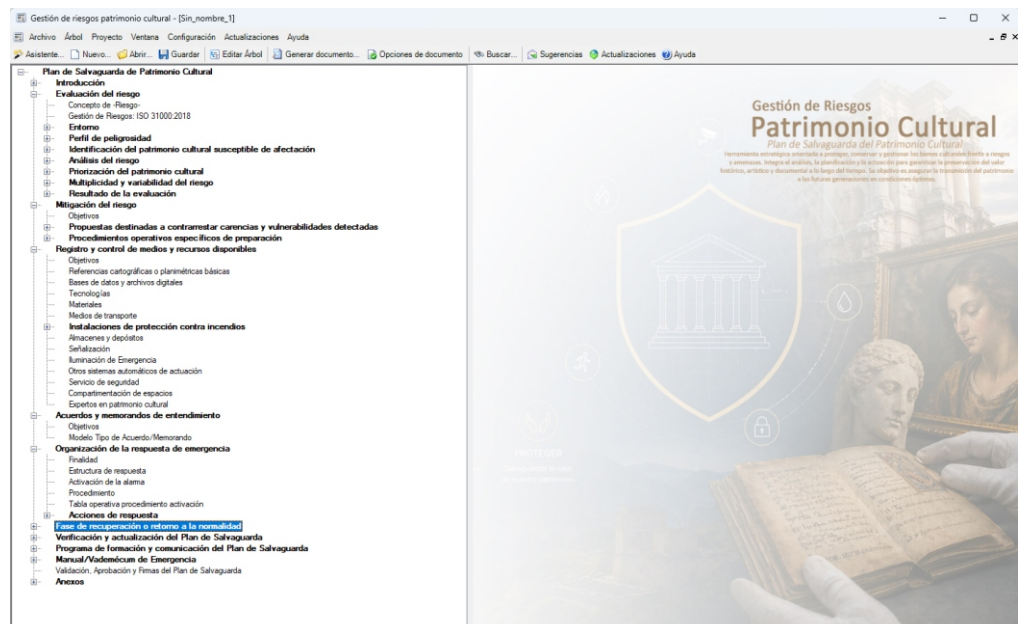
Gestión de riesgos patrimonio cultural - [Sin_nombre_1]

Archivo Árbol Proyecto Ventana Configuración Actualizaciones Ayuda

Asistente... Nuevo... Abrir... Guardar Editar Árbol Generar documento... Opciones de documento Buscar... Sugerencias Actualizaciones Ayuda

Plan de Salvaguarda de Patrimonio Cultural
Introducción
Evaluación del riesgo
Concepto de -Riesgo-
Gestión de Riesgos: ISO 31000:2018
Entorno
Perfil de peligrosidad
Identificación del patrimonio cultural susceptible de afectación
Análisis del riesgo
Priorización del patrimonio cultural
Multiplicidad y variabilidad del riesgo
Resultado de la evaluación
Mitigación del riesgo
Objetivos
Propuestas destinadas a contrarrestar carencias y vulnerabilidades detectadas
Procedimientos operativos específicos de preparación
Registro y control de medios y recursos disponibles
Objetivos
Referencias cartográficas o planimétricas básicas
Bases de datos y archivos digitales
Tecnologías
Materiales
Medios de transporte
Instalaciones de protección contra incendios
Almacenes y depósitos
Señalización
Iluminación de Emergencia
Otros sistemas automáticos de actuación
Servicio de seguridad
Compartimentación de espacios
Expertos en patrimonio cultural
Acuerdos y memorandos de entendimiento
Objetivos
Modelo Tipo de Acuerdo/Memorando
Organización de la respuesta de emergencia
Finalidad
Estructura de respuesta
Activación de la alarma
Procedimiento
Tabla operativa procedimiento activación
Acciones de respuesta
Fase de recuperación o retorno a la normalidad
Verificación y actualización del Plan de Salvaguarda
Programa de formación y comunicación del Plan de Salvaguarda
Manual/Vademécum de Emergencia
Validación, Aprobación y Firmas del Plan de Salvaguarda
Anexos

Gestión de Riesgos
Patrimonio Cultural
Plan de Salvaguarda del Patrimonio Cultural
Herramienta estratégica orientada a proteger, conservar y gestionar los bienes culturales frente a riesgos y amenazas. Integra el análisis, la planificación y la actuación para garantizar la preservación del valor histórico, artístico y documental a lo largo del tiempo. Su objetivo es asegurar la transmisión del patrimonio a las futuras generaciones en condiciones óptimas.

PROTEGER
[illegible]